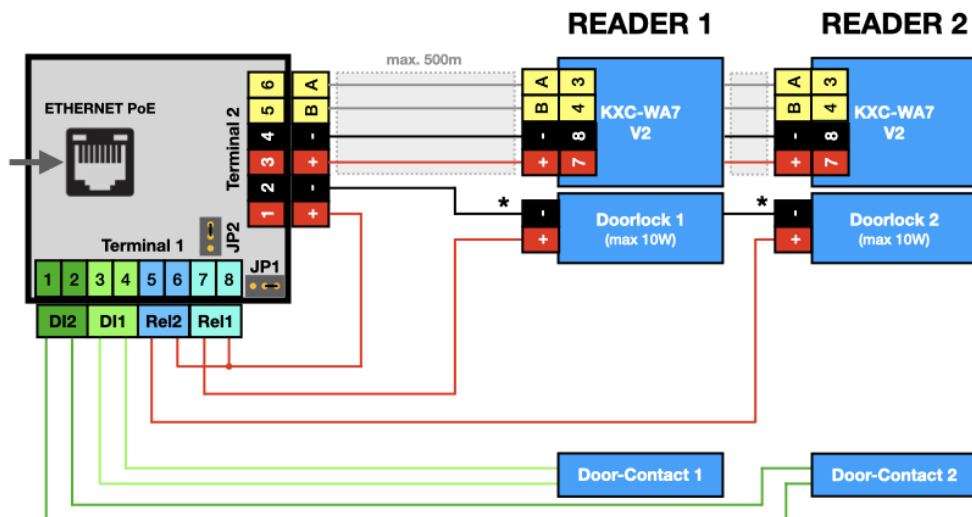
READER 1

READER 2

max. 500m

ETHERNET PoE

Terminal 2

6 A
5 B
4 -
3 +
2 -
1 +

JP2

Terminal 1

JP1

1 2 3 4 5 6 7 8

DI2 DI1 Rel2 Rel1

A 3
B 4
- 8
+ 7

KXC-WA7 V2

A 3
B 4
- 8
+ 7

KXC-WA7 V2

*

-
+

Doorlock 1 (max 10W)

*

-
+

Doorlock 2 (max 10W)

Door-Contact 1

Door-Contact 2